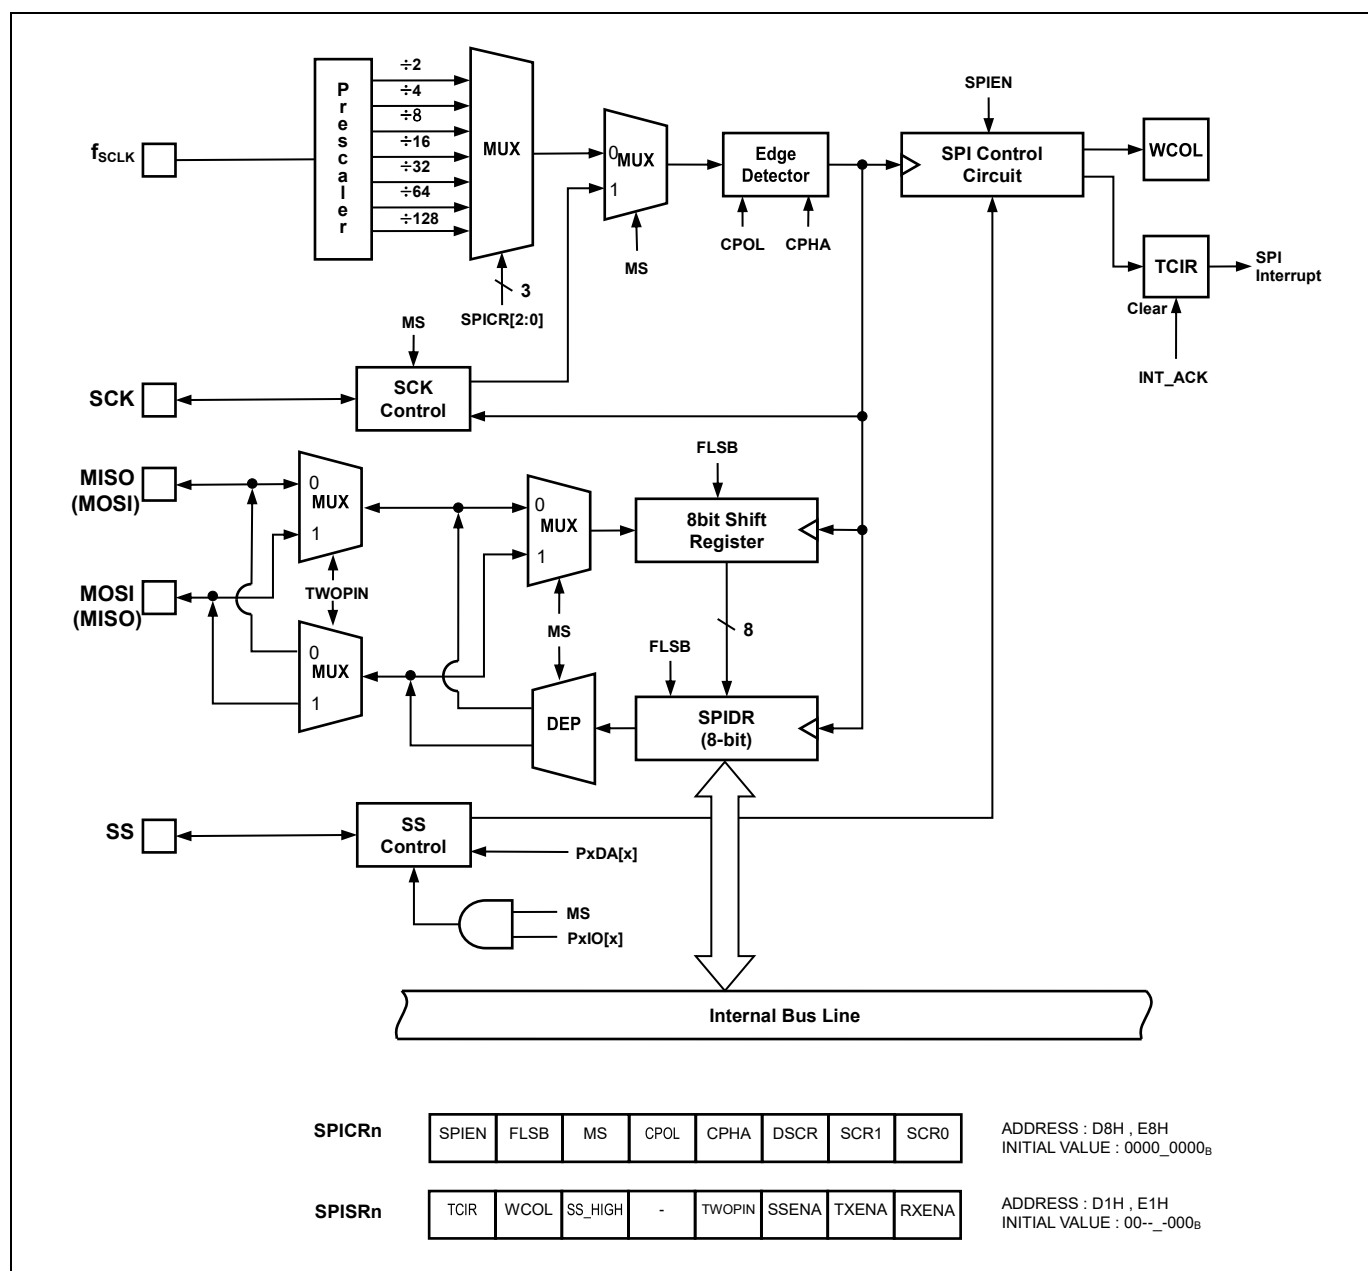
$f_{SCLK}$

Prescaler

÷2
÷4
÷8
÷16
÷32
÷64
÷128

MUX

3
SPICR[2:0]

0 MUX 1

MS

Edge Detector

CPOL CPHA

SPIEN

SPI Control Circuit

WCOL

TCIR

SPI Interrupt

Clear

INT_ACK

MS

SCK

SCK Control

MISO (MOSI)

MOSI (MISO)

0 MUX 1

TWOPIN

0 MUX 1

0 MUX 1

FLSB

8bit Shift Register

8

MS

FLSB

DEP

SPIDR (8-bit)

SS

SS Control

PxDA[x]

MS

PxIO[x]

Internal Bus Line

| SPICRn | SPIEN | FLSB | MS | CPOL | CPHA | DSCR | SCR1 | SCR0 |
|---|---|---|---|---|---|---|---|---|

ADDRESS : D8H , E8H
INITIAL VALUE : $0000\_0000_B$

| SPISRn | TCIR | WCOL | SS_HIGH | - | TWOPIN | SSENA | TXENA | RXENA |
|---|---|---|---|---|---|---|---|---|

ADDRESS : D1H , E1H
INITIAL VALUE : $00\text{--}\_\text{-}000_B$